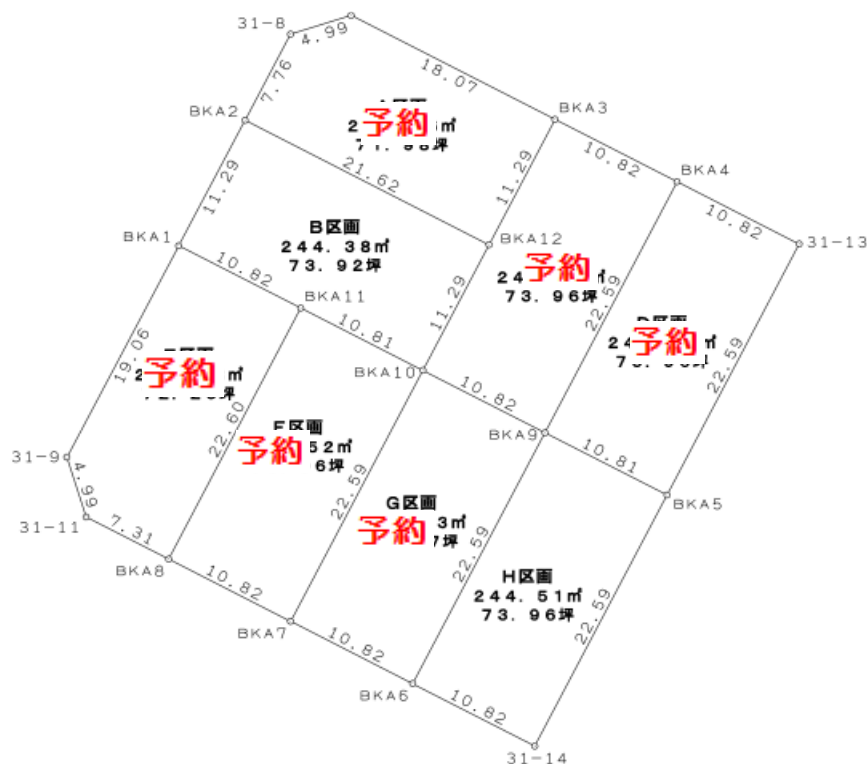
31-8
4.99
18.07
7.76
BKA2
2 予約 ㎡
7 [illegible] 坪
BKA3
11.29
21.62
11.29
10.82
BKA4
10.82
31-13
BKA1
B区画
244.38㎡
73.92坪
BKA12
24 予約 ㎡
73.96坪
10.82
BKA11
11.29
22.59
24 予約 ㎡
7 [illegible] 坪
19.06
予約 ㎡
10.81
22.59
BKA10
10.82
31-9
22.60
F区画
予約 52㎡
6坪
BKA9
10.81
4.99
22.59
G区画
予約 3㎡
7坪
BKA5
31-11
7.31
22.59
H区画
244.51㎡
73.96坪
22.59
BKA8
10.82
BKA7
10.82
BKA6
10.82
31-14